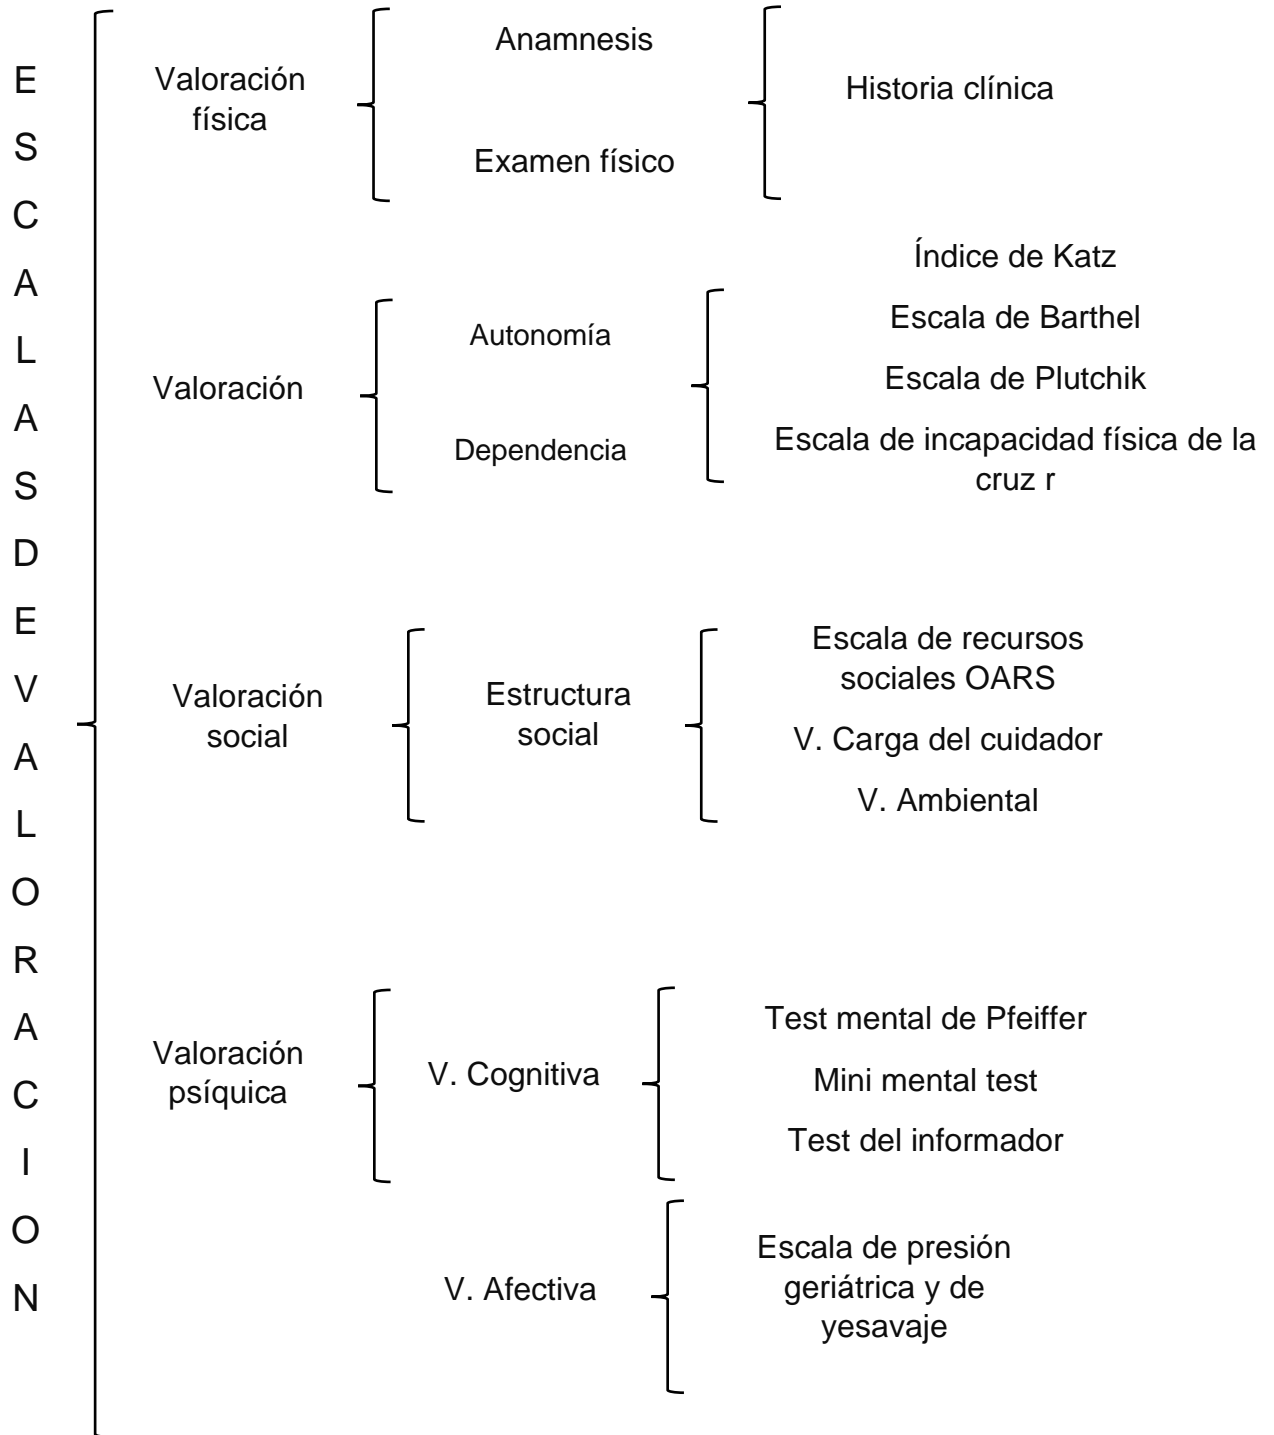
ESCALAS DE VALORACION

Valoración física

Anamnesis

Examen físico

Historia clínica

Valoración

Autonomía

Dependencia

Índice de Katz

Escala de Barthel

Escala de Plutchik

Escala de incapacidad física de la cruz r

Valoración social

Estructura social

Escala de recursos sociales OARS

V. Carga del cuidador

V. Ambiental

Valoración psíquica

V. Cognitiva

Test mental de Pfeiffer

Mini mental test

Test del informador

V. Afectiva

Escala de presión geriátrica y de yesavaje